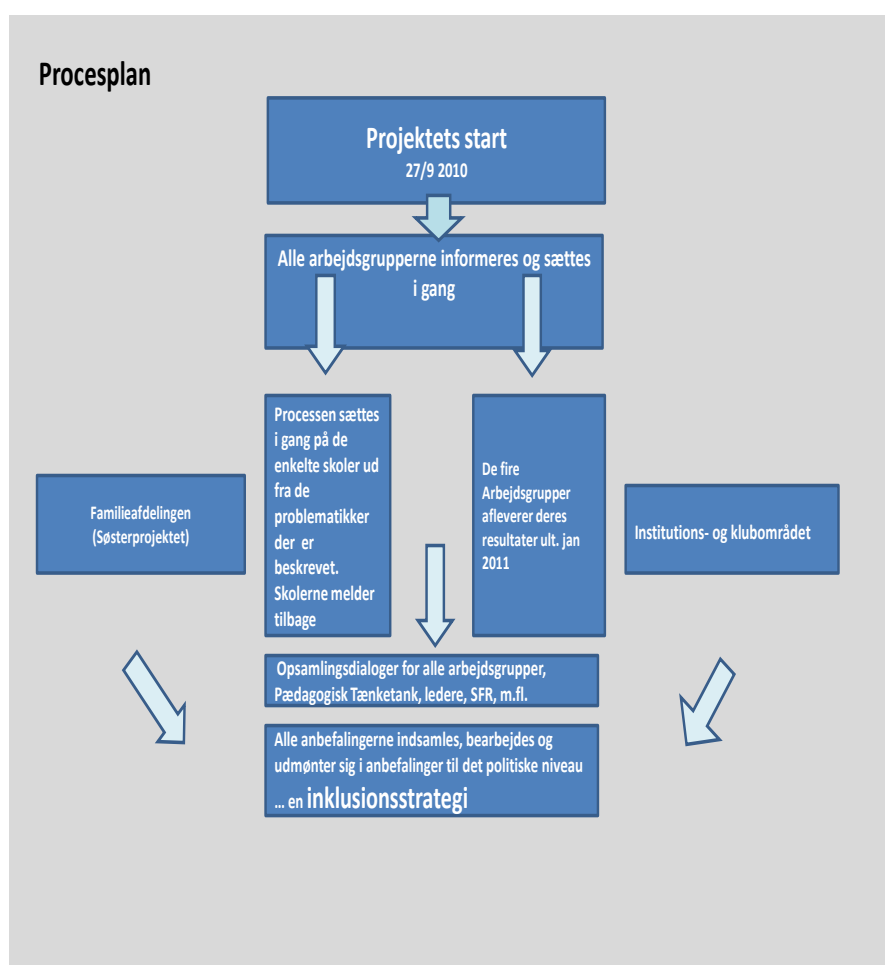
Procesplan

Projektets start
27/9 2010

Alle arbejdsgrupperne informeres og sættes i gang

Processen sættes i gang på de enkelte skoler ud fra de problematikker der er beskrevet. Skolerne melder tilbage

De fire Arbejdsgrupper afleverer deres resultater ult. jan 2011

Familieafdelingen (Søsterprojektet)

Institutions- og klubområdet

Opsamlingsdialoger for alle arbejdsgrupper, Pædagogisk Tænketank, ledere, SFR, m.fl.

Alle anbefalingerne indsamles, bearbejdes og udmønter sig i anbefalinger til det politiske niveau
... en inklusionsstrategi